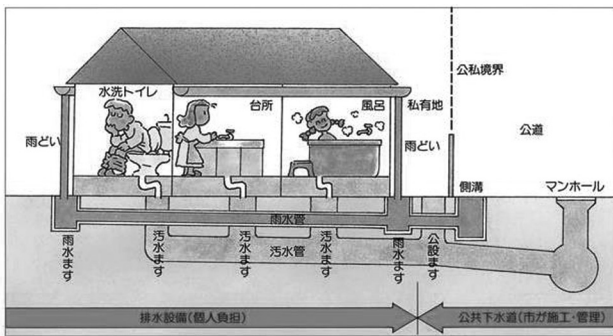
水洗トイレ

台所

風呂

私有地

公私境界

公道

雨どい

雨どい

側溝

マンホール

雨水管

雨水ます

汚水ます

汚水ます

汚水管

汚水ます

雨水ます

公設ます

排水設備（個人負担）

公共下水道（市が施工・管理）